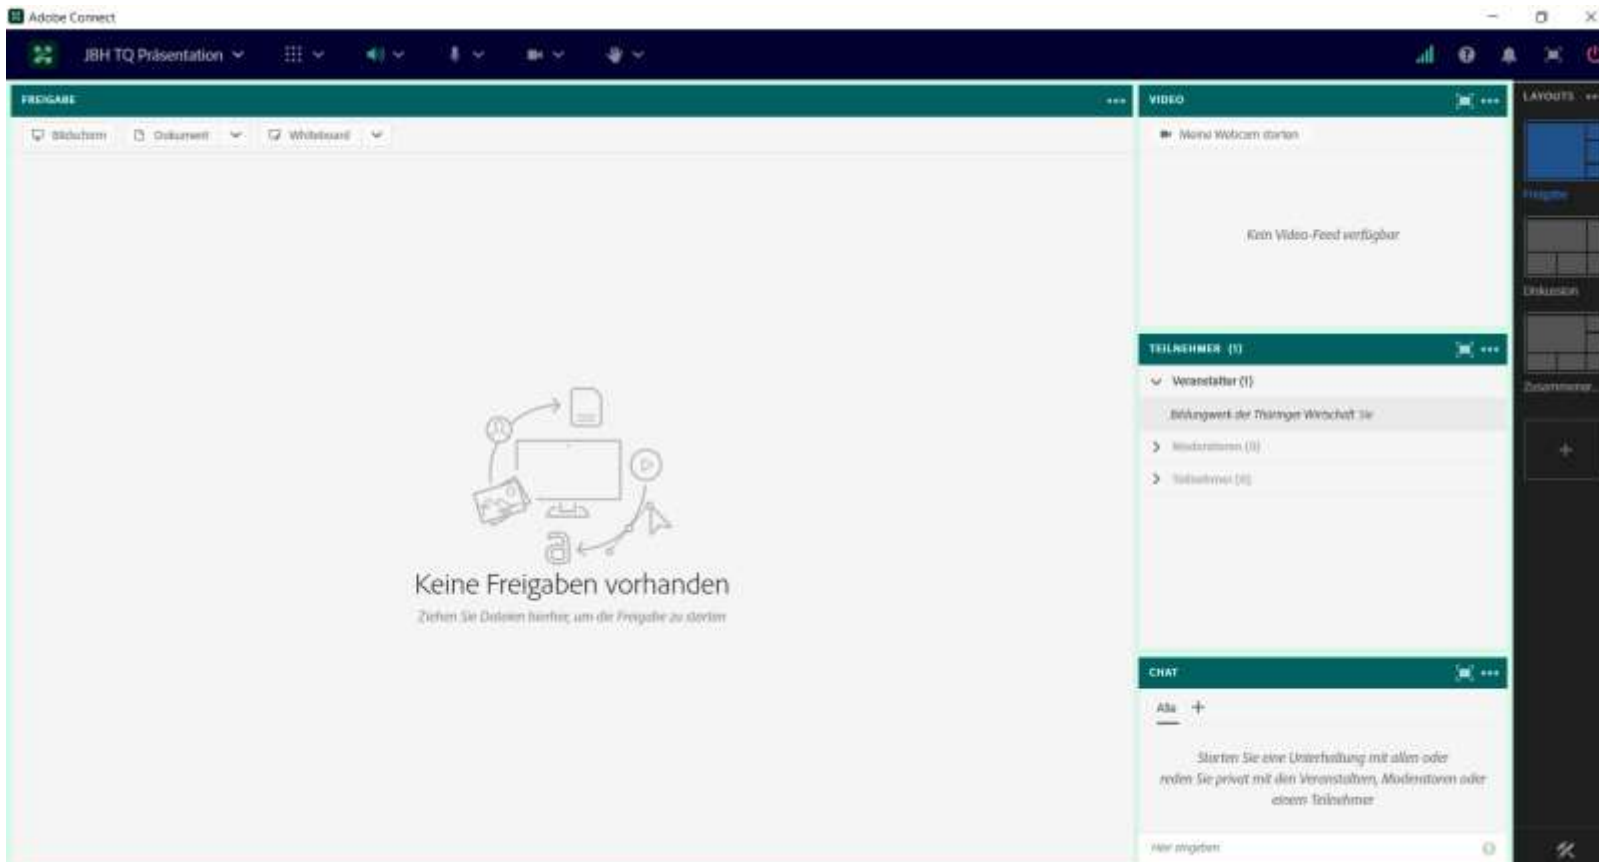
Adobe Connect

JBH TQ Präsentation

FREIGABE

Bildschirm
Dokument
Whiteboard

Keine Freigaben vorhanden

Ziehen Sie Dateien hierher, um die Freigabe zu starten

VIDEO

Meine Webcam starten

Kein Video-Feed verfügbar

TEILNEHMER (1)

Veranstalter (1)

Bildungswerk der Thüringer Wirtschaft Sie

Moderatoren (0)

Teilnehmer (0)

CHAT

Alle

Starten Sie eine Unterhaltung mit allen oder reden Sie privat mit den Veranstaltern, Moderatoren oder einem Teilnehmer

Hier eingeben

LAYOUTS

Freigabe

Diskussion

Zusammenar...